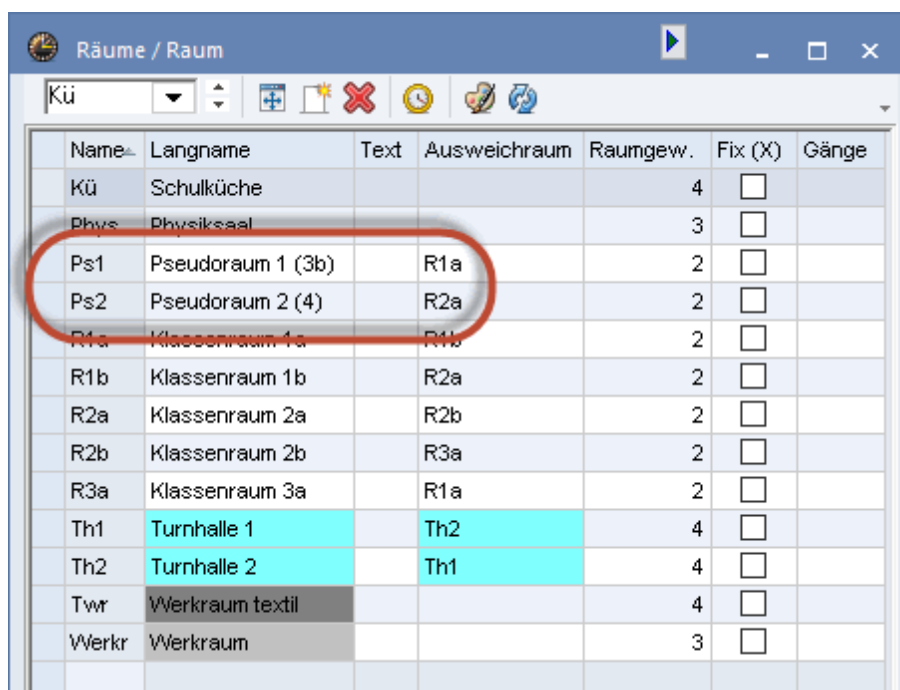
Räume / Raum

Kü

| Name | Langname | Text | Ausweichraum | Raumgew. | Fix (X) | Gänge |
|---|---|---|---|---|---|---|
| Kü | Schulküche | | | 4 | | |
| Phys | Physiksaal | | | 3 | | |
| Ps1 | Pseudoraum 1 (3b) | | R1a | 2 | | |
| Ps2 | Pseudoraum 2 (4) | | R2a | 2 | | |
| R1a | Klassenraum 1a | | R1b | 2 | | |
| R1b | Klassenraum 1b | | R2a | 2 | | |
| R2a | Klassenraum 2a | | R2b | 2 | | |
| R2b | Klassenraum 2b | | R3a | 2 | | |
| R3a | Klassenraum 3a | | R1a | 2 | | |
| Th1 | Turnhalle 1 | | Th2 | 4 | | |
| Th2 | Turnhalle 2 | | Th1 | 4 | | |
| Twr | Werkraum textil | | | 4 | | |
| Werkr | Werkraum | | | 3 | | |